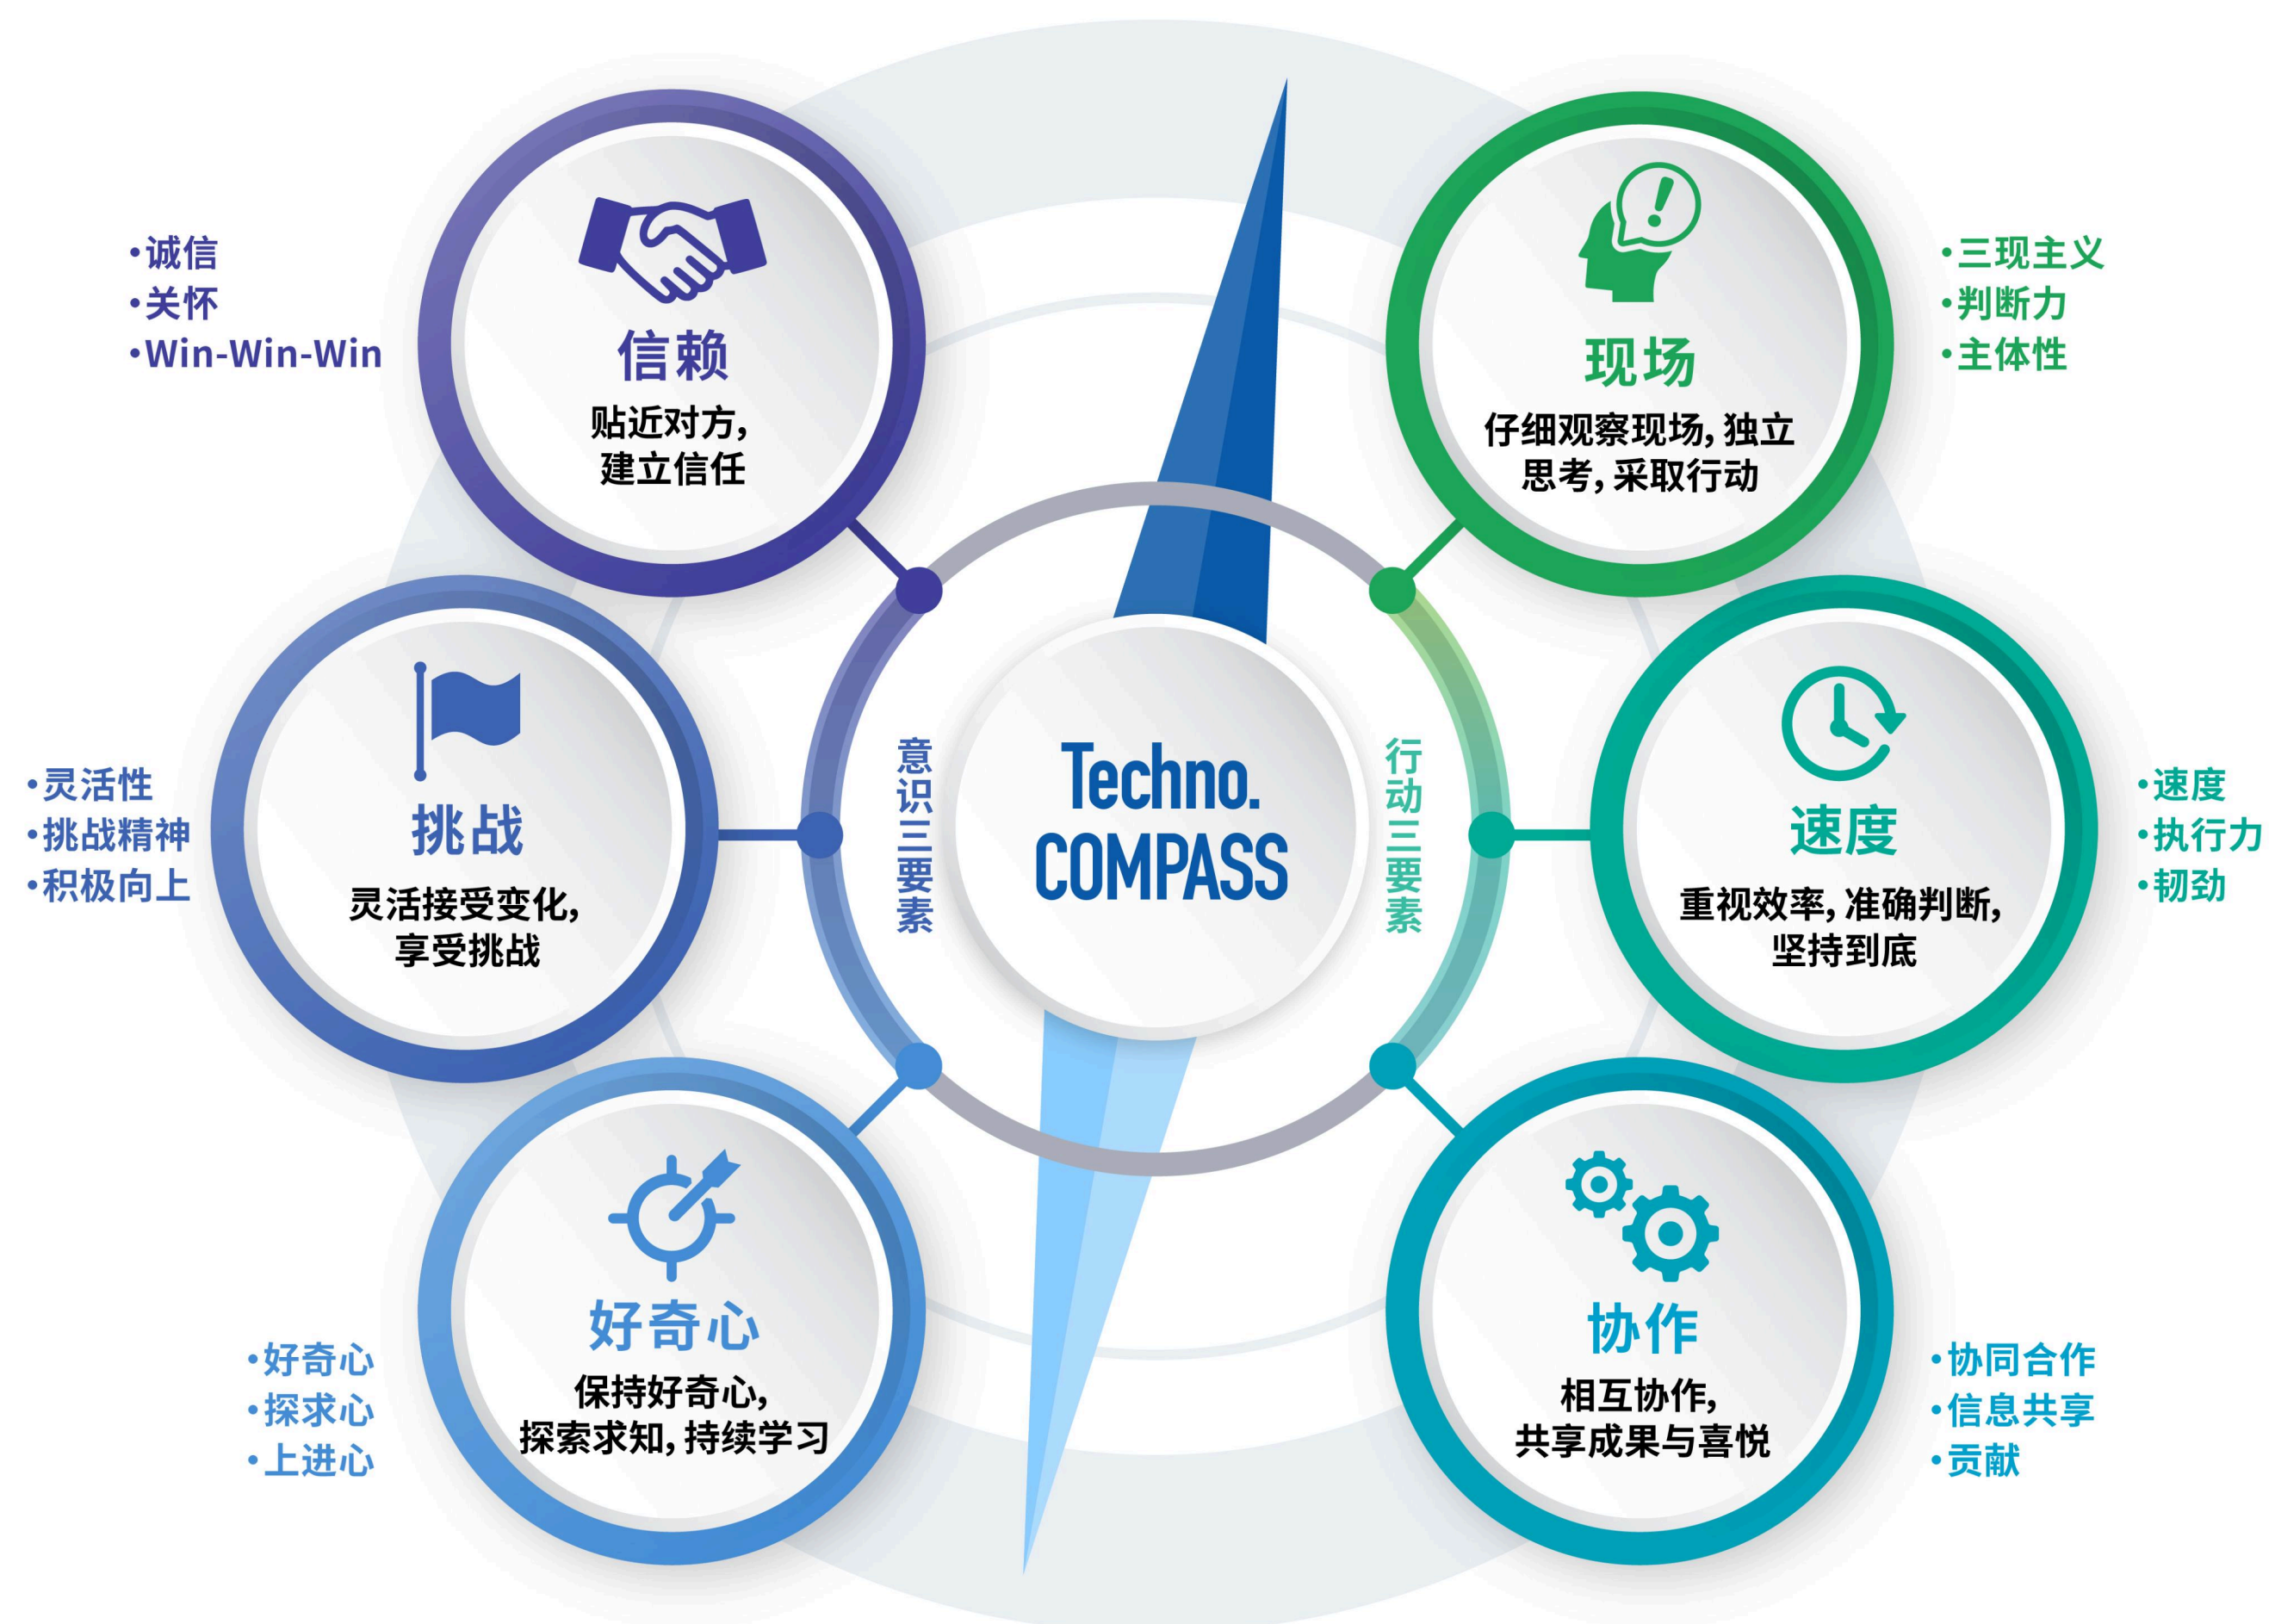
•诚信
•关怀
•Win-Win-Win

信赖
贴近对方，建立信任

现场
仔细观察现场，独立思考，采取行动

•三现主义
•判断力
•主体性

•灵活性
•挑战精神
•积极向上

挑战
灵活接受变化，享受挑战

意识三要素

Techno. COMPASS

行动三要素

速度
重视效率，准确判断，坚持到底

•速度
•执行力
•韧劲

•好奇心
•探求心
•上进心

好奇心
保持好奇心，探索求知，持续学习

协作
相互协作，共享成果与喜悦

•协同合作
•信息共享
•贡献